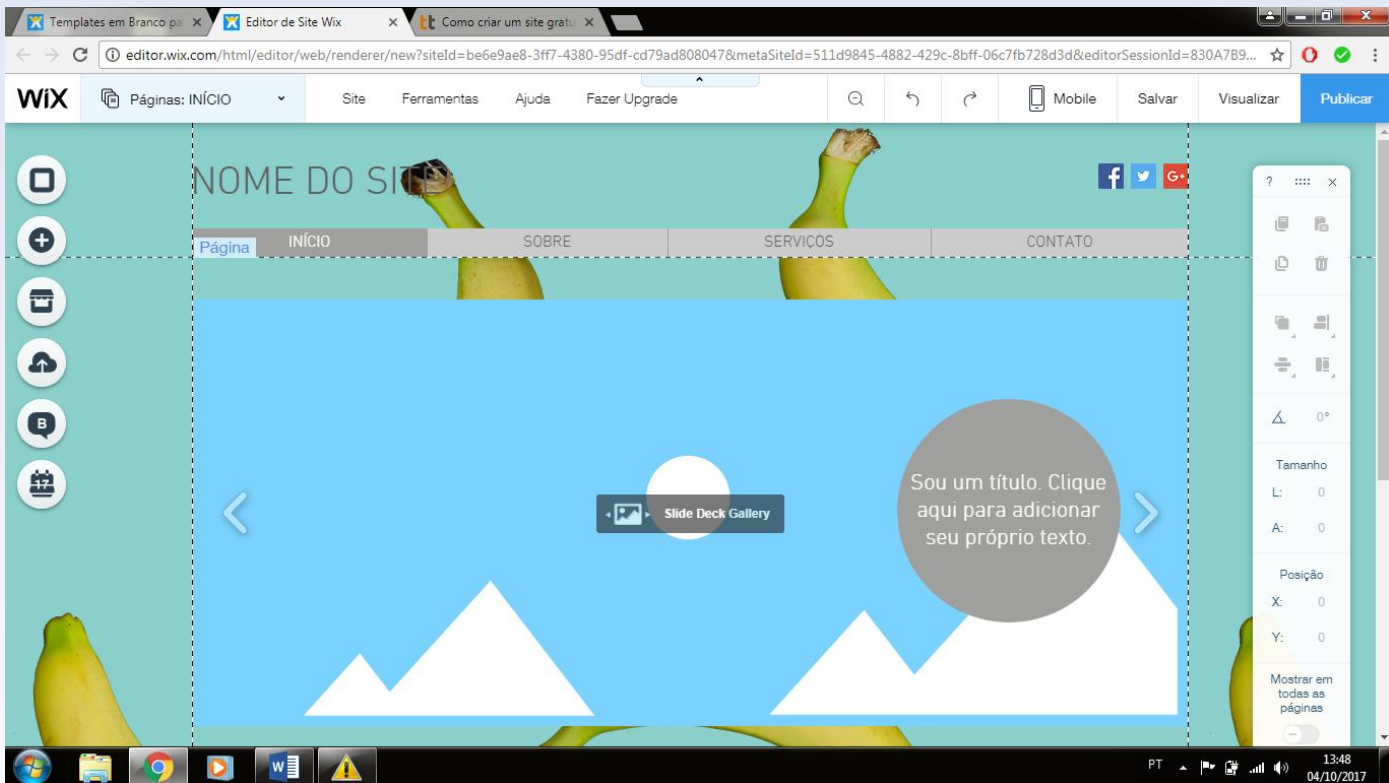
Templates em Branco pa ×
Editor de Site Wix ×
Como criar um site gratu ×

editor.wix.com/html/editor/web/renderer/new?siteId=be6e9ae8-3ff7-4380-95df-cd79ad808047&metaSiteId=511d9845-4882-429c-8bff-06c7fb728d3d&editorSessionId=830A7B9...

WiX
Páginas: INÍCIO
Site
Ferramentas
Ajuda
Fazer Upgrade
Mobile
Salvar
Visualizar
Publicar

NOME DO SITE

Página
INÍCIO
SOBRE
SERVIÇOS
CONTATO

Slide Deck Gallery

Sou um título. Clique aqui para adicionar seu próprio texto.

?
×
0°
Tamanho
L: 0
A: 0
Posição
X: 0
Y: 0
Mostrar em todas as páginas

PT
13:48
04/10/2017